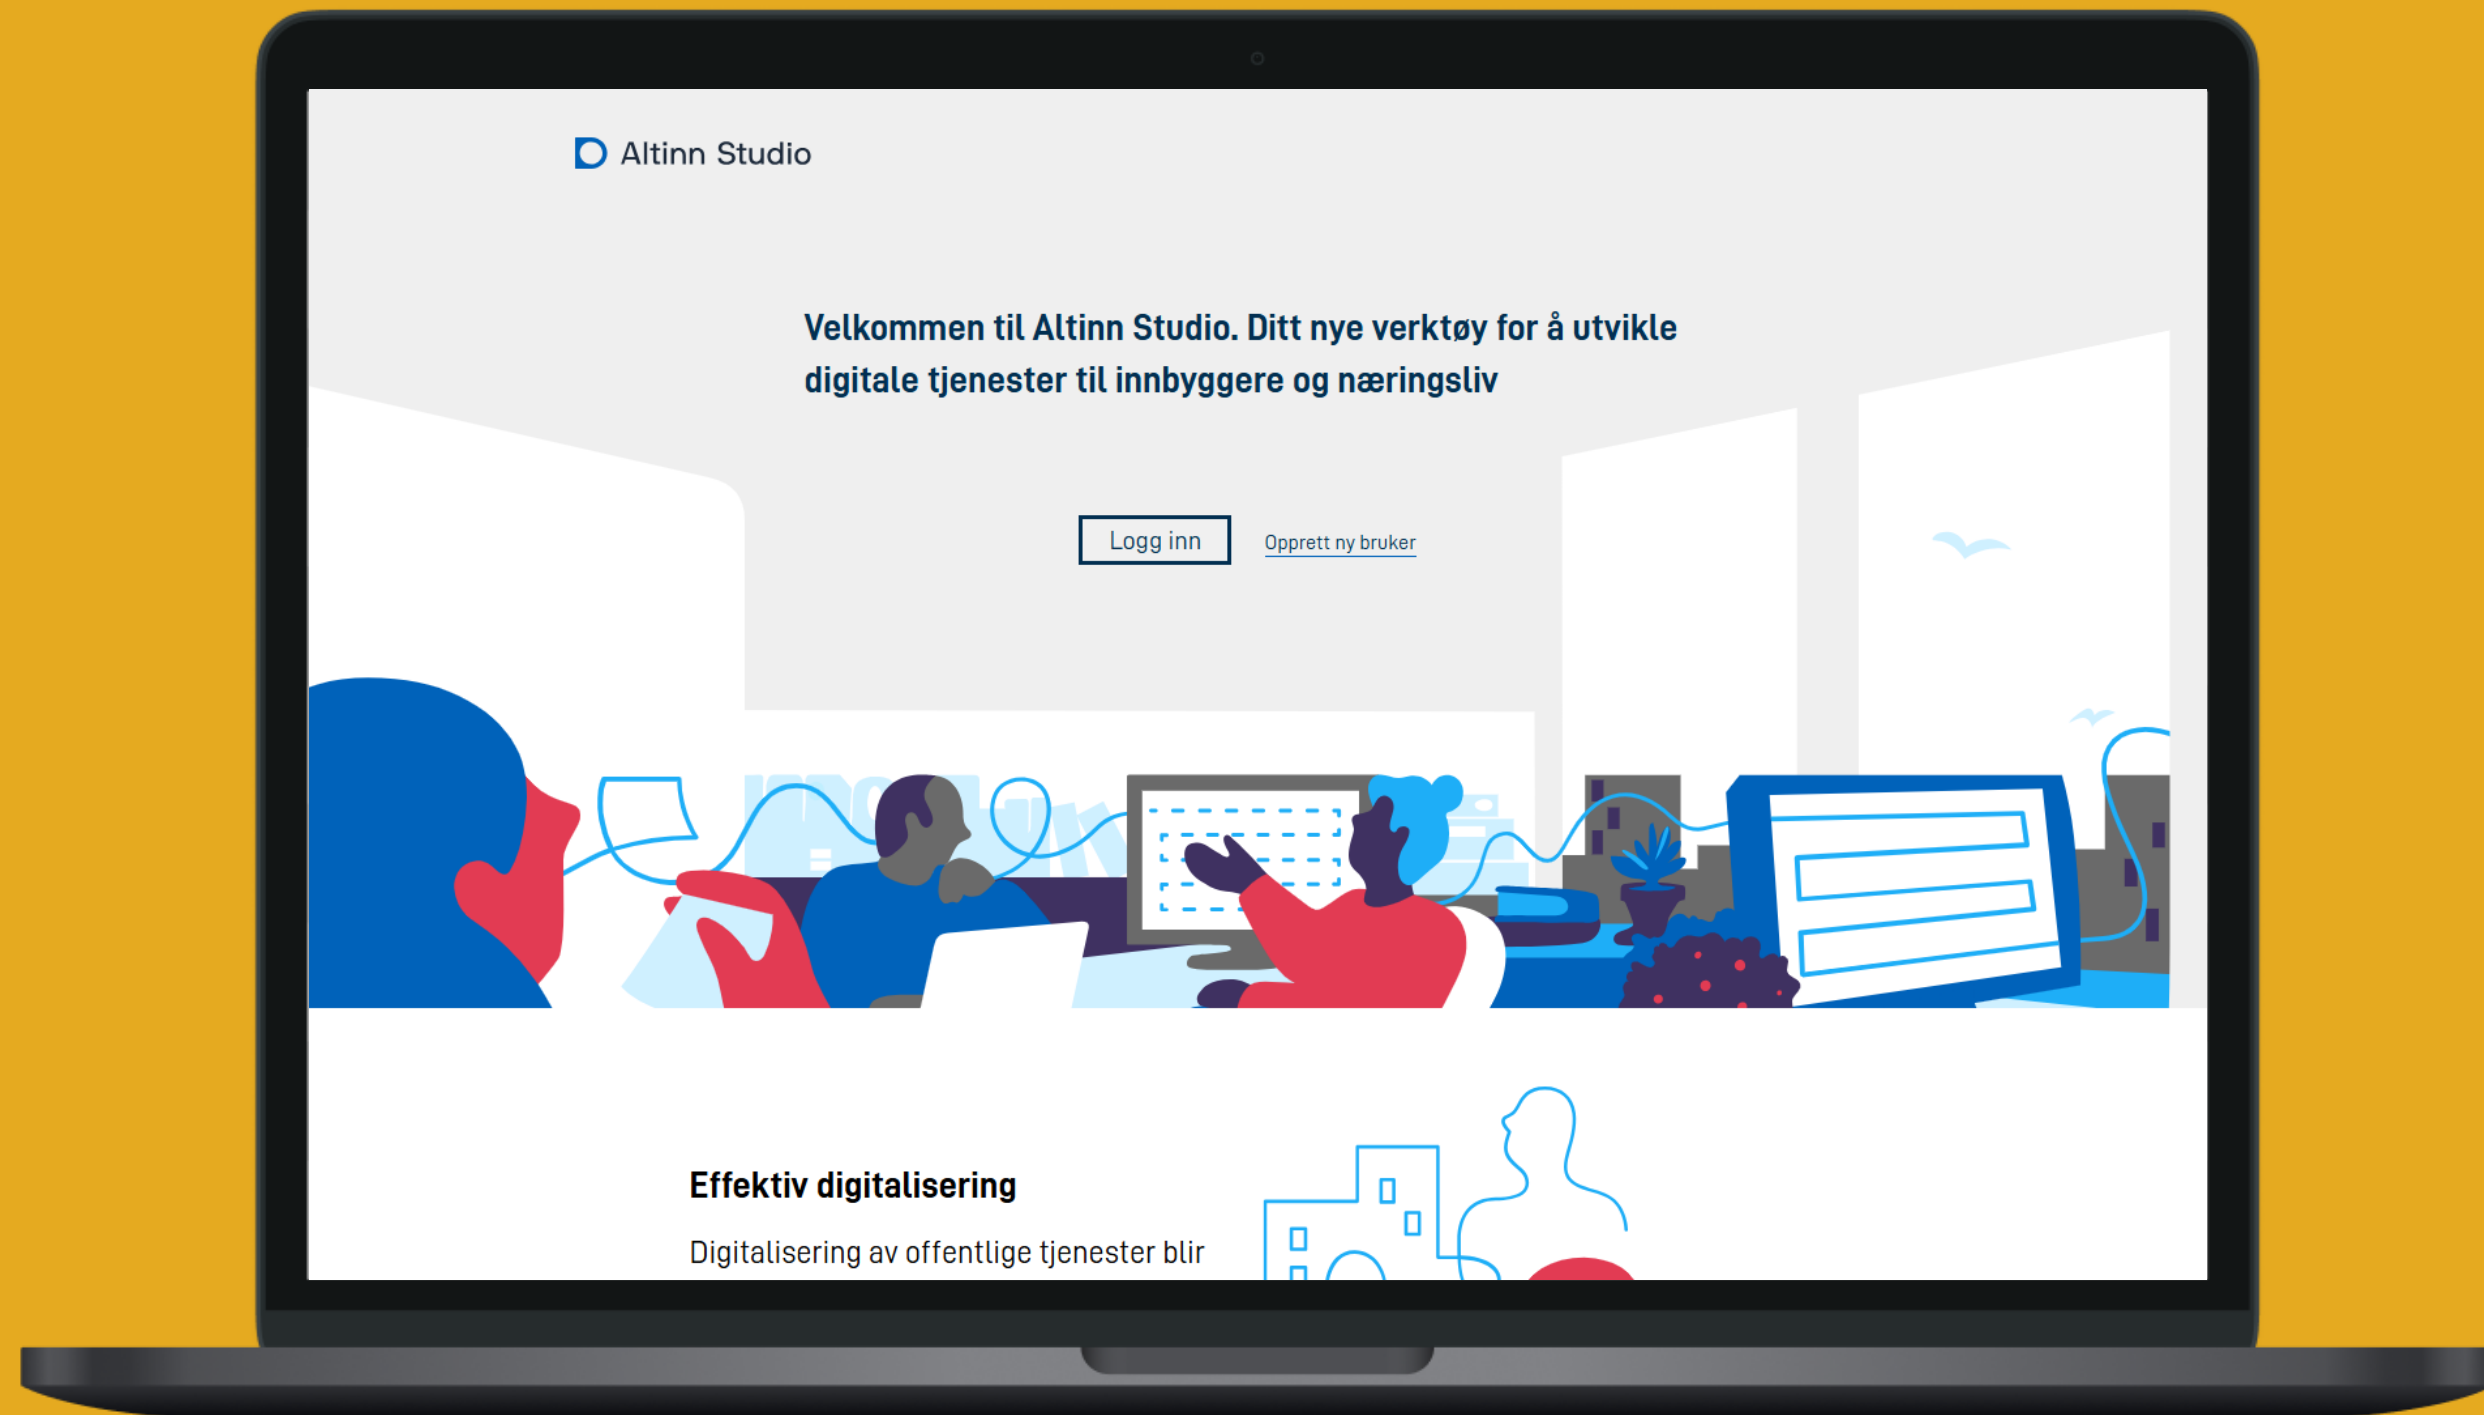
Altinn Studio

Velkommen til Altinn Studio. Ditt nye verktøy for å utvikle digitale tjenester til innbyggere og næringsliv

Logg inn

Opprett ny bruker

Effektiv digitalisering

Digitalisering av offentlige tjenester blir